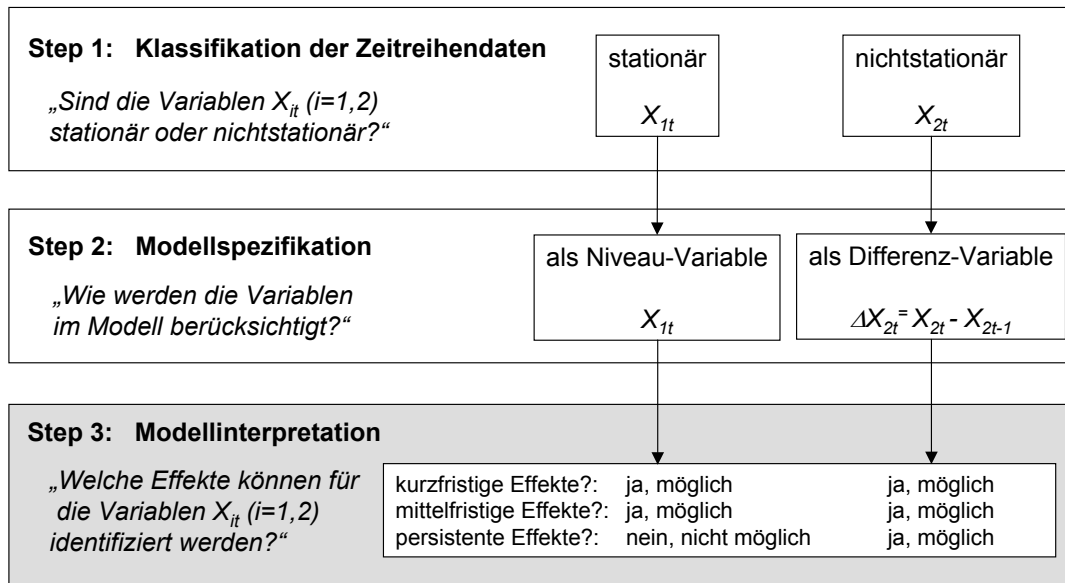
Step 1: Klassifikation der Zeitreihendaten

„Sind die Variablen $X_{it}$ (i=1,2) stationär oder nichtstationär?“

stationär

$X_{1t}$

nichtstationär

$X_{2t}$

Step 2: Modellspezifikation

„Wie werden die Variablen im Modell berücksichtigt?“

als Niveau-Variable

$X_{1t}$

als Differenz-Variable

$\Delta X_{2t} = X_{2t} - X_{2t-1}$

Step 3: Modellinterpretation

„Welche Effekte können für die Variablen $X_{it}$ (i=1,2) identifiziert werden?“

| | | |
|---|---|---|
| kurzfristige Effekte?: | ja, möglich | ja, möglich |
| mittelfristige Effekte?: | ja, möglich | ja, möglich |
| persistente Effekte?: | nein, nicht möglich | ja, möglich |